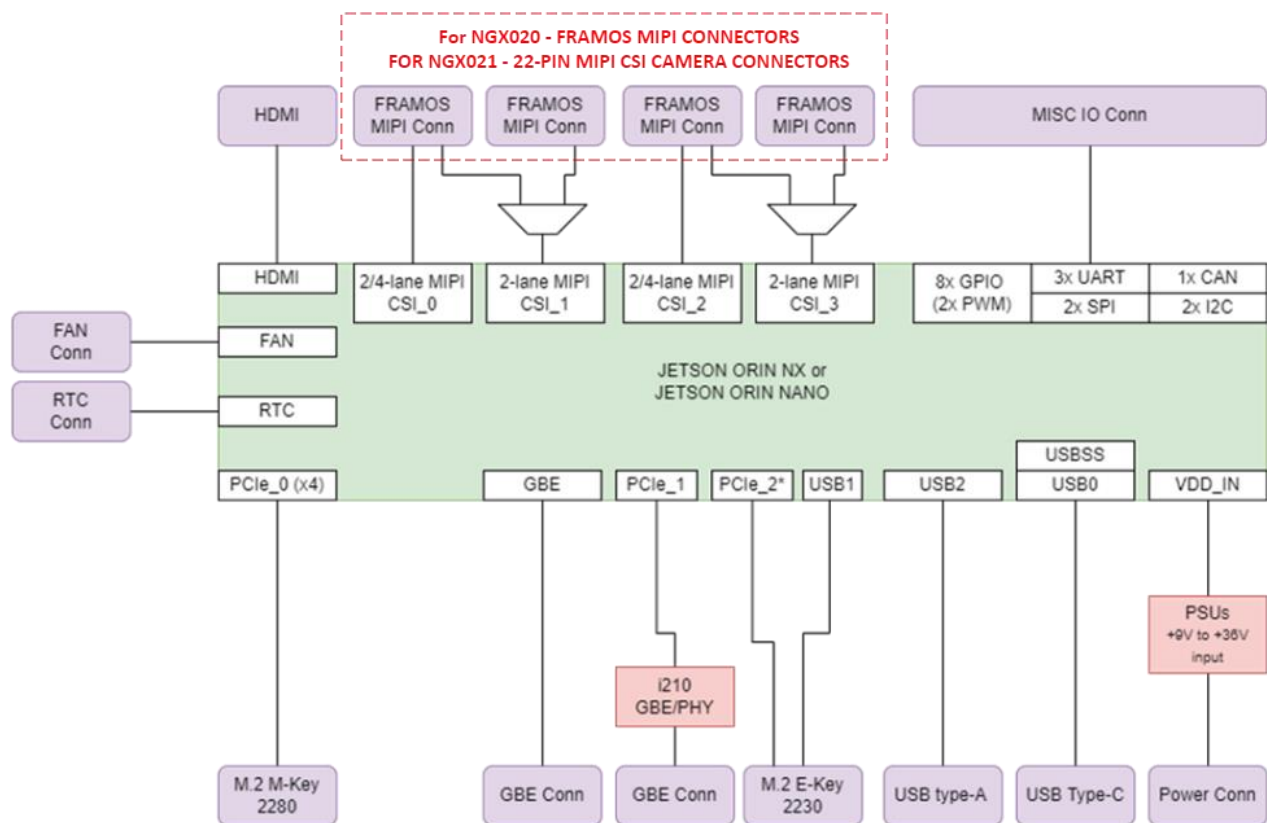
For NGX020 - FRAMOS MIPI CONNECTORS
FOR NGX021 - 22-PIN MIPI CSI CAMERA CONNECTORS

HDMI

FRAMOS MIPI Conn

FRAMOS MIPI Conn

FRAMOS MIPI Conn

FRAMOS MIPI Conn

MISC IO Conn

HDMI

2/4-lane MIPI CSI_0

2-lane MIPI CSI_1

2/4-lane MIPI CSI_2

2-lane MIPI CSI_3

8x GPIO (2x PWM)

3x UART

2x SPI

1x CAN

2x I2C

FAN Conn

FAN

RTC Conn

RTC

JETSON ORIN NX or JETSON ORIN NANO

USBSS

PCIe_0 (x4)

GBE

PCIe_1

PCIe_2*

USB1

USB2

USB0

VDD_IN

PSUs
+9V to +36V input

i210 GBE/PHY

M.2 M-Key 2280

GBE Conn

GBE Conn

M.2 E-Key 2230

USB type-A

USB Type-C

Power Conn